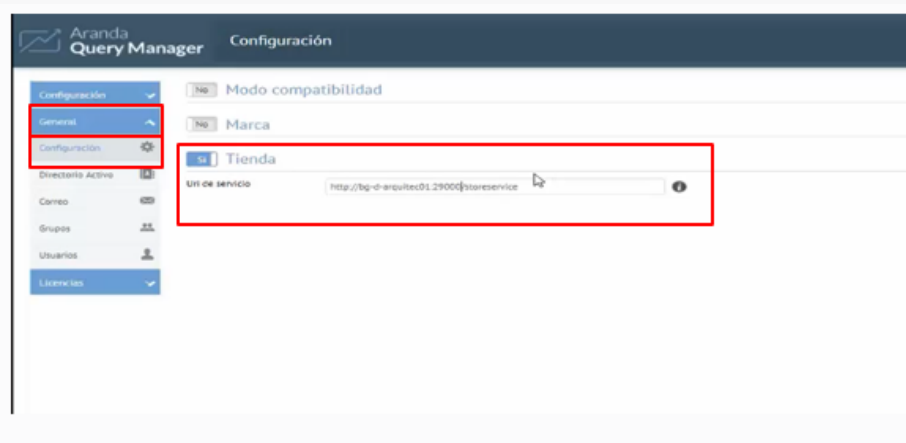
Aranda
Query Manager
Configuración

Configuración
General
Configuración
Directorio Activo
Correo
Grupos
Usuarios
Licencias

No Modo compatibilidad
No Marca
Sí Tienda
Url de servicio http://bg-d-arquitec01:29000/storeservice